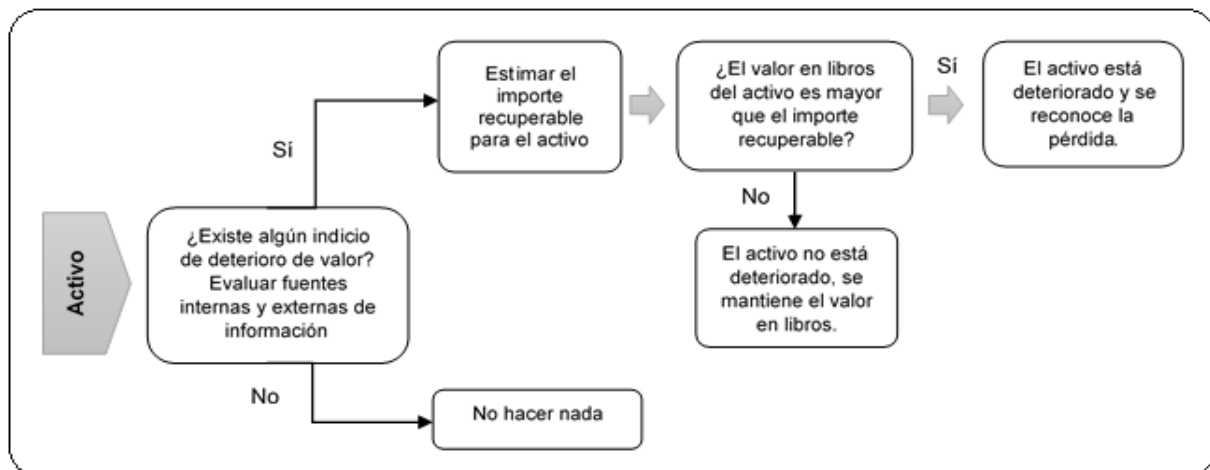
Activo

¿Existe algún indicio de deterioro de valor? Evaluar fuentes internas y externas de información

Sí

Estimar el importe recuperable para el activo

¿El valor en libros del activo es mayor que el importe recuperable?

Sí

El activo está deteriorado y se reconoce la pérdida.

No

El activo no está deteriorado, se mantiene el valor en libros.

No

No hacer nada